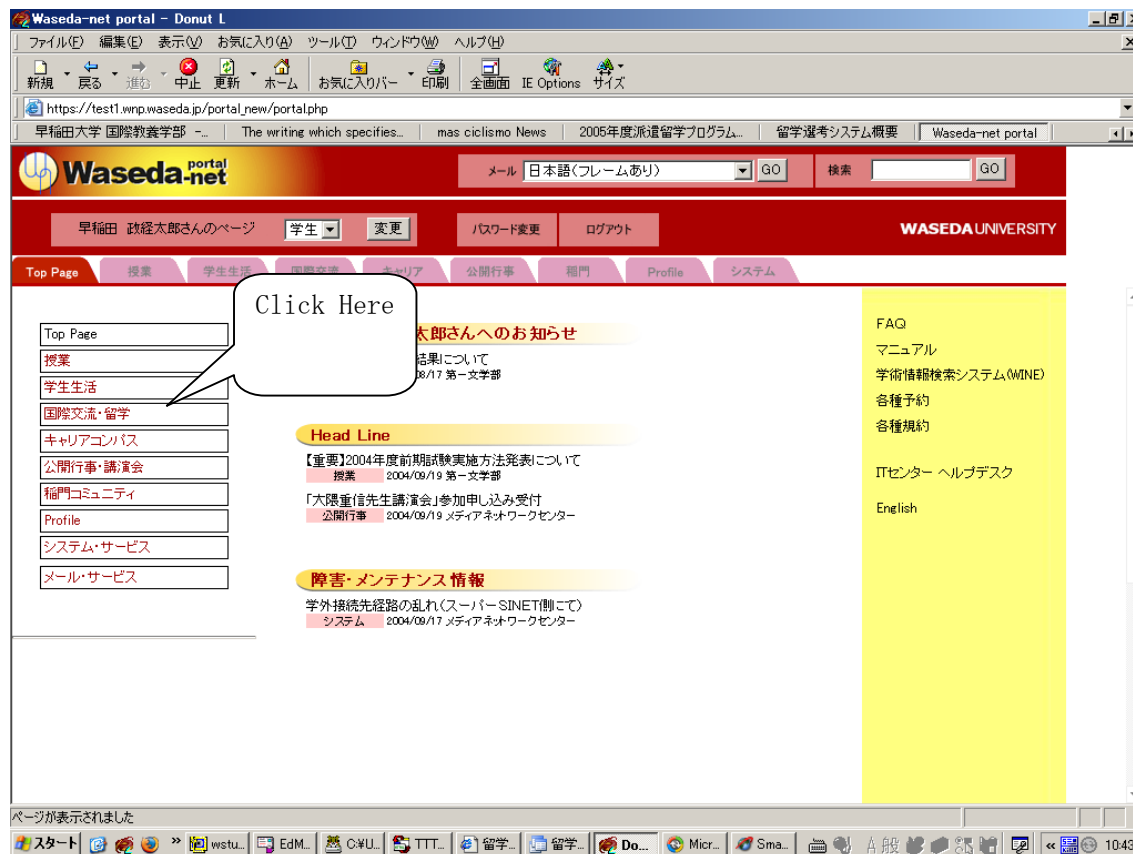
Waseda-net portal - Donut L

ファイル(F) 編集(E) 表示(V) お気に入り(A) ツール(T) ウィンドウ(W) ヘルプ(H)

新規 戻る 進む 中止 更新 ホーム お気に入りバー 印刷 全画面 IE Options サイズ

https://test1.wnp.waseda.jp/portal_new/portal.php

早稲田大学 国際教養学部 -... | The writing which specifies... | mas ciclismo News | 2005年度派遣留学プログラム... | 留学選考システム概要 | Waseda-net portal

Waseda-net portal

メール 日本語(フレームあり) GO 検索 GO

早稲田 政経太郎さんのページ 学生 変更 パスワード変更 ログアウト WASEDA UNIVERSITY

Top Page 授業 学生生活 国際交流 キャリア 公開行事 稲門 Profile システム

Click Here

Top Page
授業
学生生活
国際交流・留学
キャリアコンパス
公開行事・講演会
稲門コミュニティ
Profile
システム・サービス
メール・サービス

太郎さんへのお知らせ
結果について
08/17 第一文学部

Head Line
【重要】2004年度前期試験実施方法発表について
授業 2004/09/19 第一文学部
「大隈重信先生講演会」参加申し込み受付
公開行事 2004/09/19 メディアネットワークセンター

障害・メンテナンス情報
学外接続先経路の乱れ(スーパーSINET側にて)
システム 2004/09/17 メディアネットワークセンター

FAQ
マニュアル
学術情報検索システム(WINE)
各種予約
各種規約

ITセンター ヘルプデスク

English

ページが表示されました

スタート wstu... EdM... C:¥U... TTT... 留学... 留学... Do... Micr... Sma... A 般 10:43